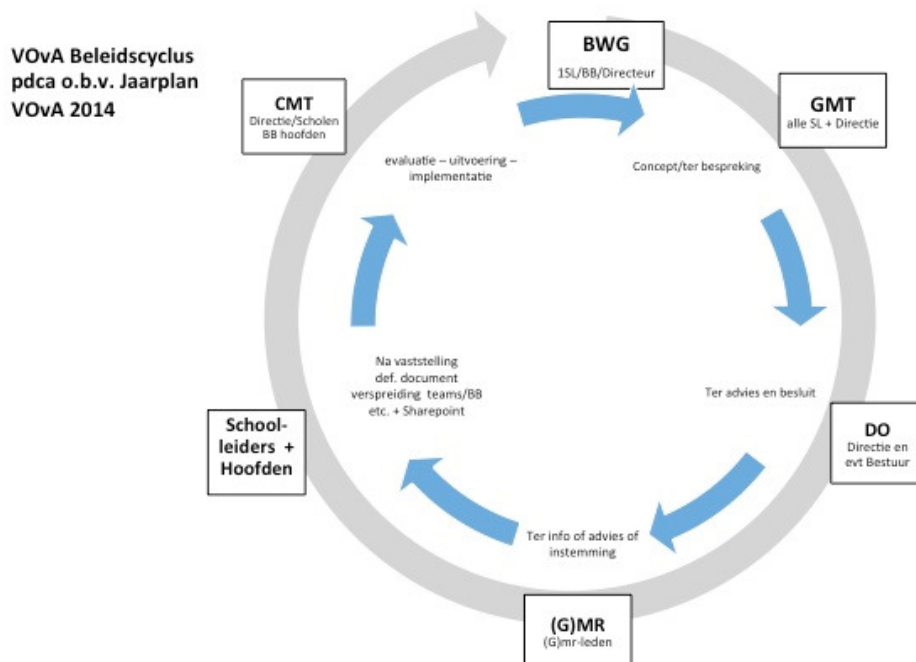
VOvA Beleidscyclus pdca o.b.v. Jaarplan VOvA 2014

BWG
1SL/BB/Directeur

GMT
alle SL + Directie

Concept/ter bespreking

Ter advies en besluit

DO
Directie en evt Bestuur

Ter info of advies of instemming

(G)MR
(G)mr-leden

School-leiders + Hoofden

Na vaststelling def. document verspreiding teams/BB etc. + Sharepoint

evaluatie – uitvoering – implementatie

CMT
Directie/Scholen BB hoofden